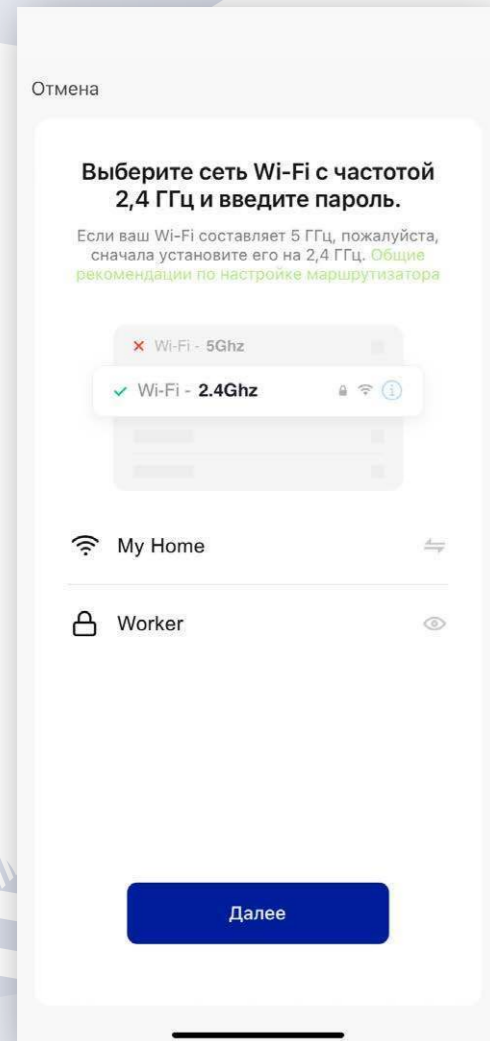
Отмена

Выберите сеть Wi-Fi с частотой 2,4 ГГц и введите пароль.

Если ваш Wi-Fi составляет 5 ГГц, пожалуйста, сначала установите его на 2,4 ГГц. Общие рекомендации по настройке маршрутизатора

Wi-Fi - 5Ghz

Wi-Fi - 2.4Ghz

My Home

Worker

Далее